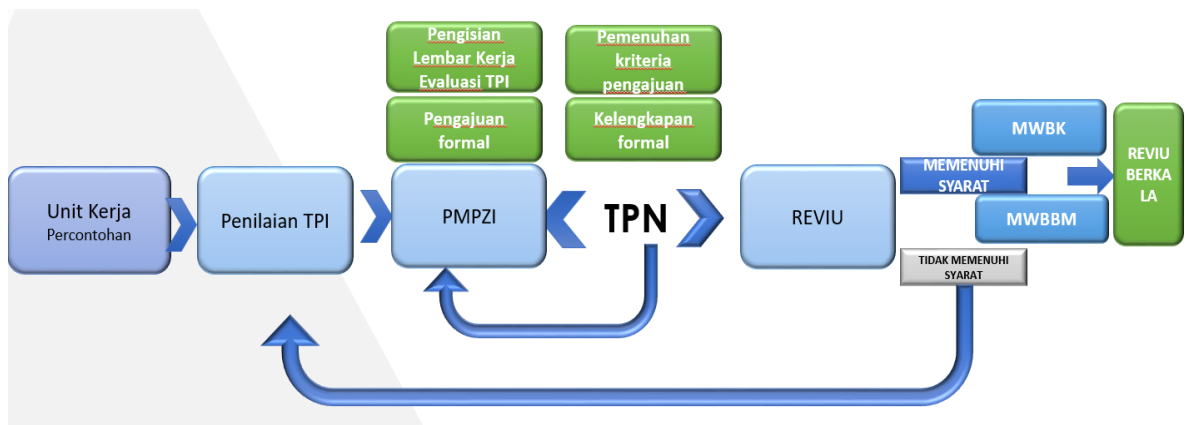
Pengisian Lembar Kerja Evaluasi TPI

Pengajuan formal

Pemenuhan kriteria pengajuan

Kelengkapan formal

MWBK

REVIU BERKALA

Unit Kerja Percontohan

Penilaian TPI

PMPZI

TPN

REVIU

MEMENUHI SYARAT

MWBBM

TIDAK MEMENUHI SYARAT